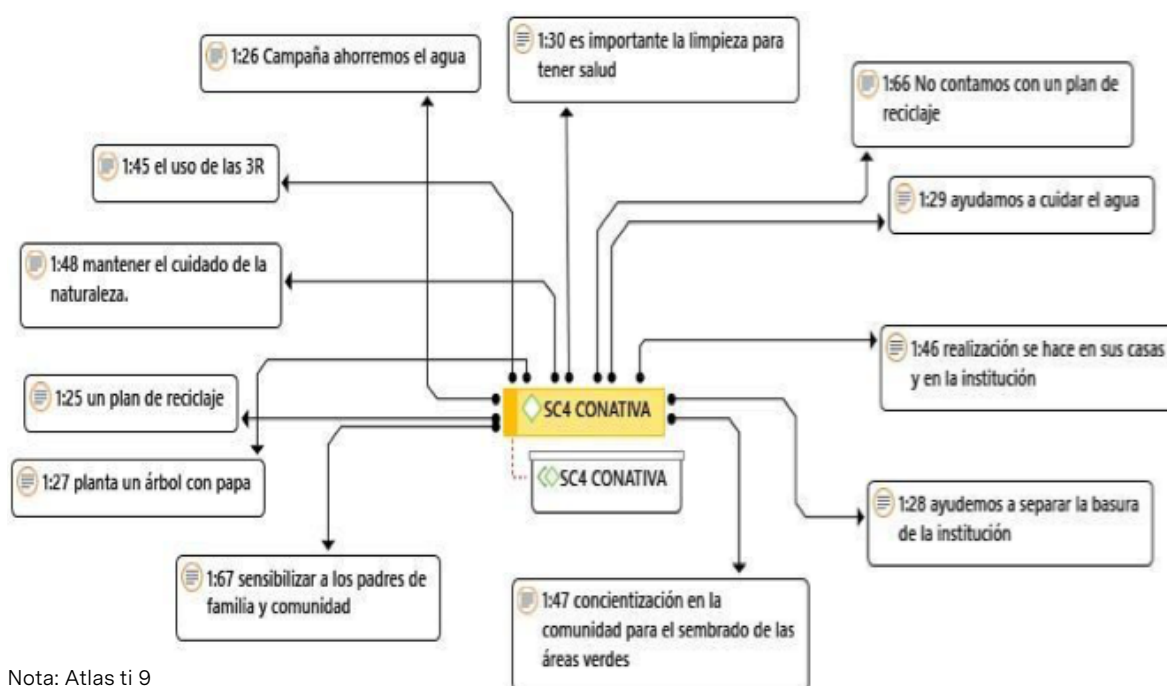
1:26 Campaña ahorremos el agua

1:30 es importante la limpieza para tener salud

1:66 No contamos con un plan de reciclaje

1:45 el uso de las 3R

1:29 ayudamos a cuidar el agua

1:48 mantener el cuidado de la naturaleza.

1:46 realización se hace en sus casas y en la institución

1:25 un plan de reciclaje

SC4 CONATIVA

SC4 CONATIVA

1:27 planta un árbol con papa

1:28 ayudemos a separar la basura de la institución

1:67 sensibilizar a los padres de familia y comunidad

1:47 concientización en la comunidad para el sembrado de las áreas verdes

Nota: Atlas ti 9